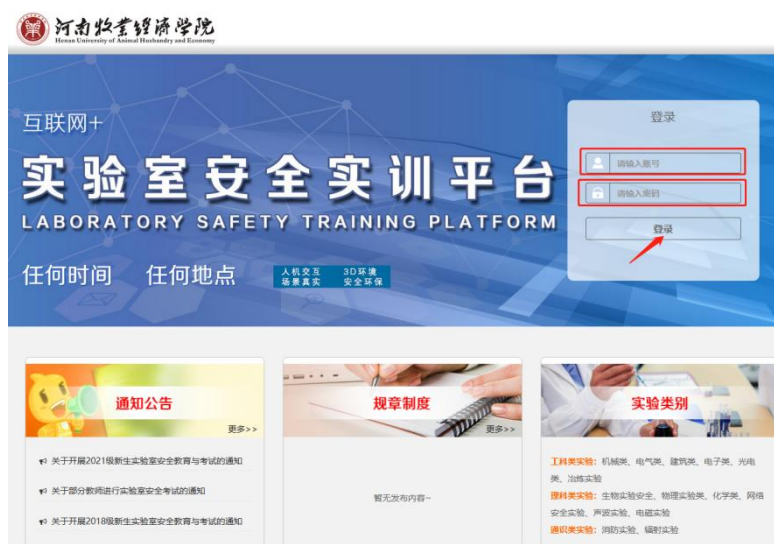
河南牧业经济学院
Henan University of Animal Husbandry and Economy

互联网+

实验室安全实训平台
LABORATORY SAFETY TRAINING PLATFORM

任何时间 任何地点

人机交互 3D环境
场景真实 安全环保

登录
请输入账号
请输入密码
登录

通知公告
更多>>
关于开展2021级新生实验室安全教育与考试的通知
关于部分教师进行实验室安全考试的通知
关于开展2018级新生实验室安全教育与考试的通知

规章制度
更多>>
暂无发布内容~

实验类别
工科类实验：机械类、电气类、建筑类、电子类、光电类、冶炼实验
理科类实验：生物实验安全、物理实验类、化学类、网络安全实验、声波实验、电磁实验
通识类实验：消防实验、辐射实验